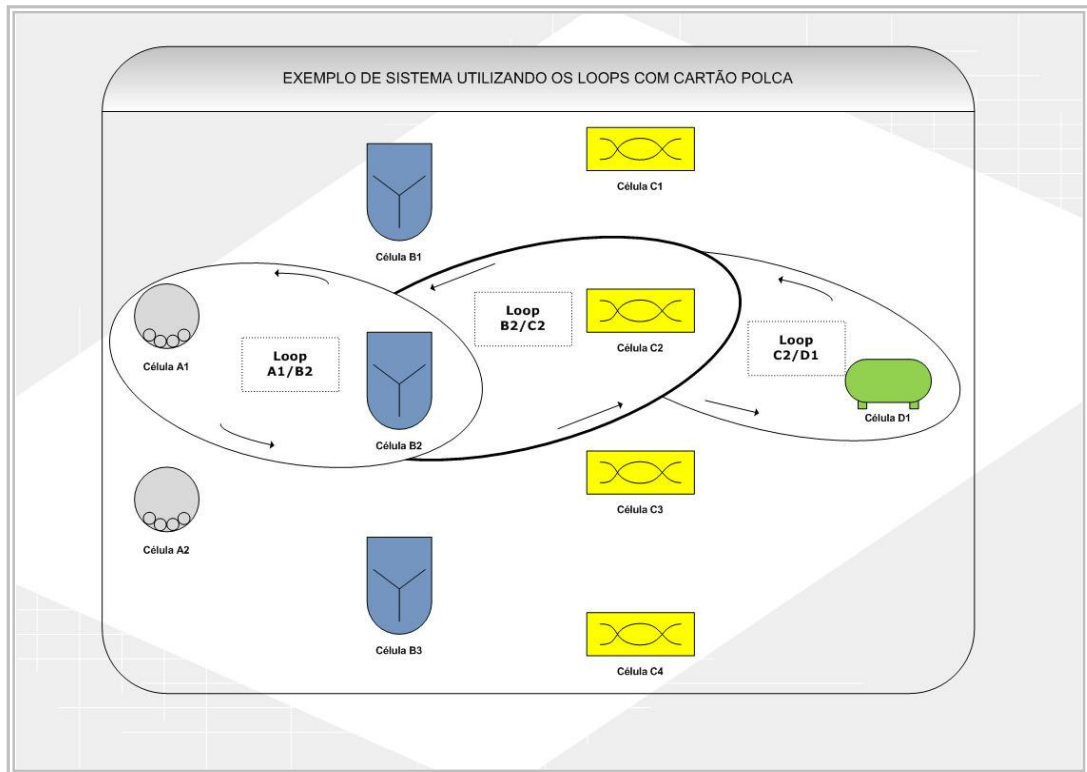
EXEMPLO DE SISTEMA UTILIZANDO OS LOOPS COM CARTÃO POLCA

Célula B1

Célula C1

Loop B2/C2

Célula C2

Loop C2/D1

Célula A1

Loop A1/B2

Célula B2

Célula D1

Célula C3

Célula A2

Célula B3

Célula C4